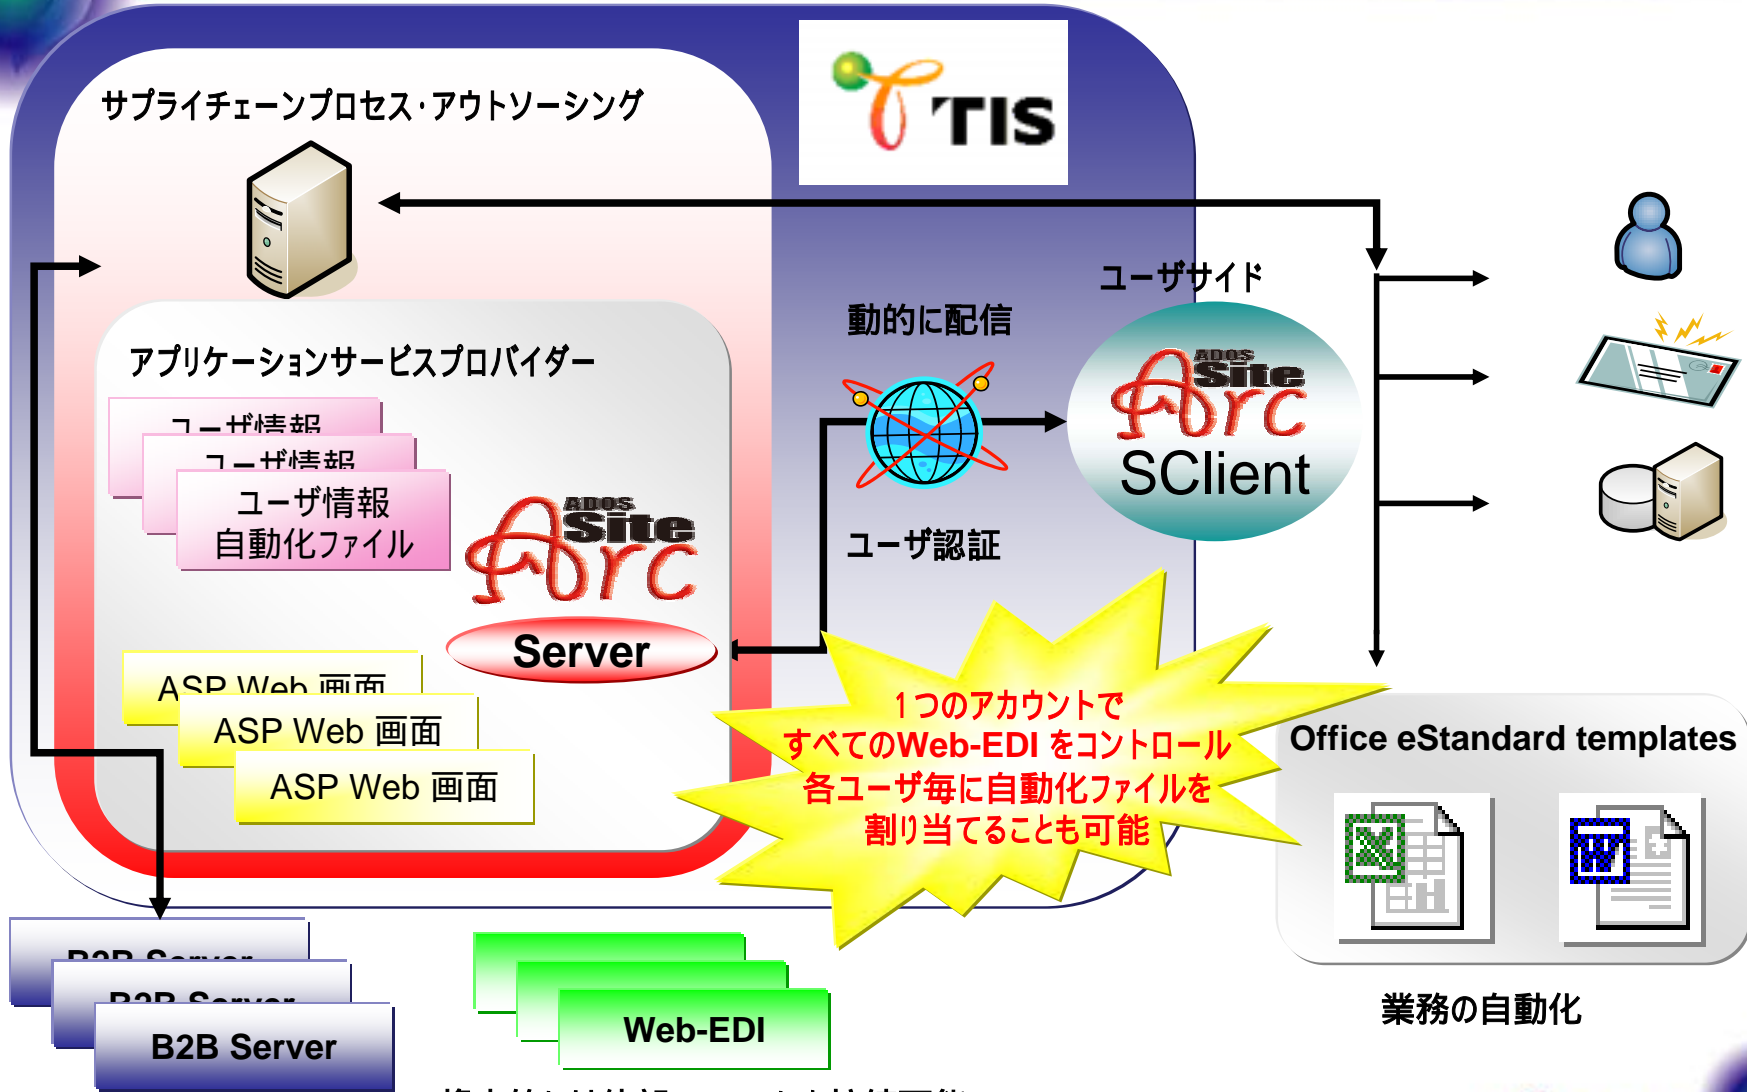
サプライチェーンプロセス・アウトソーシング

TIS

アプリケーションサービスプロバイダー

ユーザ情報

ユーザ情報

ユーザ情報
自動化ファイル

ADOS Site Arc

Server

ASP Web 画面

ASP Web 画面

ASP Web 画面

動的に配信

ユーザサイド

ADOS Site Arc
SClient

ユーザ認証

1つのアカウントで
すべてのWeb-EDI をコントロール
各ユーザ毎に自動化ファイルを
割り当てることも可能

Office eStandard templates

業務の自動化

B2B Server

B2B Server

B2B Server

Web-EDI

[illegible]